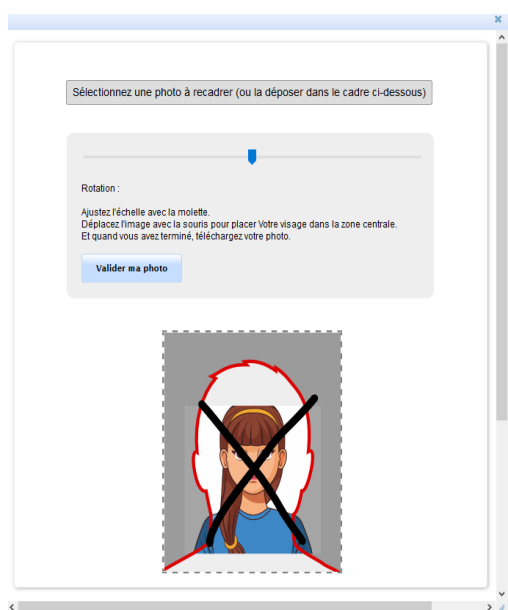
Sélectionnez une photo à recadrer (ou la déposer dans le cadre ci-dessous)

Rotation :

Ajustez l'échelle avec la molette.
Déplacez l'image avec la souris pour placer Votre visage dans la zone centrale.
Et quand vous avez terminé, téléchargez votre photo.

Valider ma photo